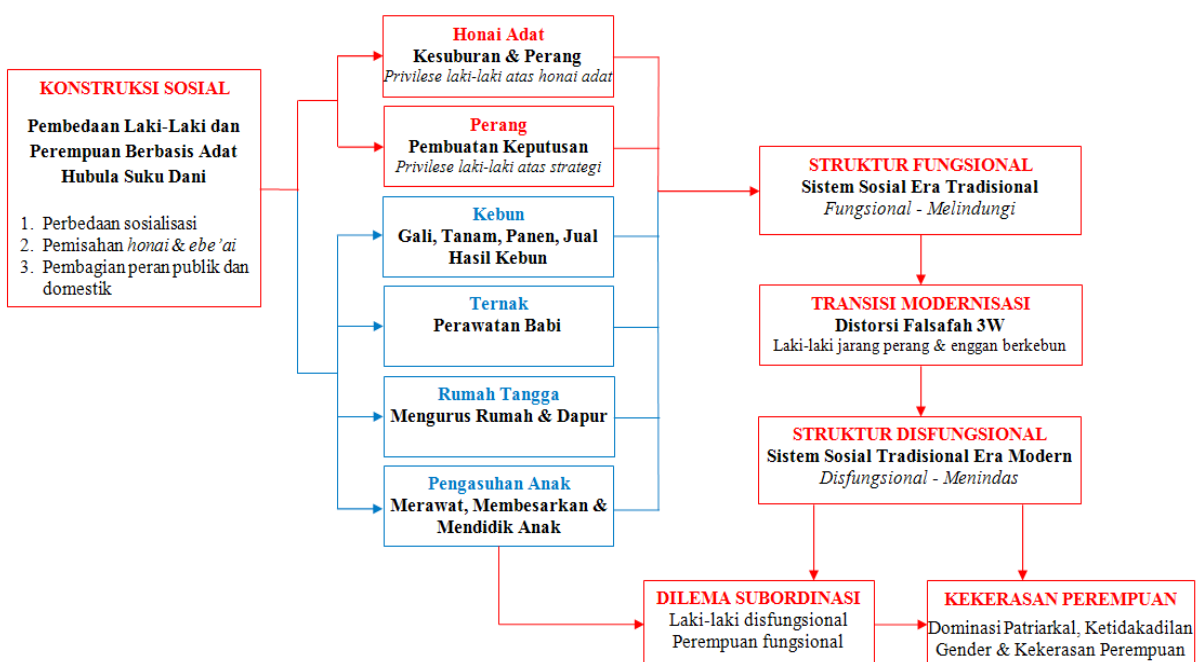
KONSTRUKSI SOSIAL

Pembedaan Laki-Laki dan Perempuan Berbasis Adat Hubula Suku Dani

1. Perbedaan sosialisasi
2. Pemisahan *honai* & *ebe'ai*
3. Pembagian peran publik dan domestik

Honai Adat
Kesuburan & Perang
*Privilese laki-laki atas honai adat*

Perang
Pembuatan Keputusan
*Privilese laki-laki atas strategi*

Kebun
Gali, Tanam, Panen, Jual Hasil Kebun

Ternak
Perawatan Babi

Rumah Tangga
Mengurus Rumah & Dapur

Pengasuhan Anak
Merawat, Membesarkan & Mendidik Anak

STRUKTUR FUNGSIONAL
Sistem Sosial Era Tradisional
*Fungsional - Melindungi*

TRANSISI MODERNISASI
Distorsi Falsafah 3W
Laki-laki jarang perang & enggan berkebun

STRUKTUR DISFUNGSIONAL
Sistem Sosial Tradisional Era Modern
*Disfungsional - Menindas*

DILEMA SUBORDINASI
Laki-laki disfungsional
Perempuan fungsional

KEKERASAN PEREMPUAN
Dominasi Patriarkal, Ketidakadilan Gender & Kekerasan Perempuan